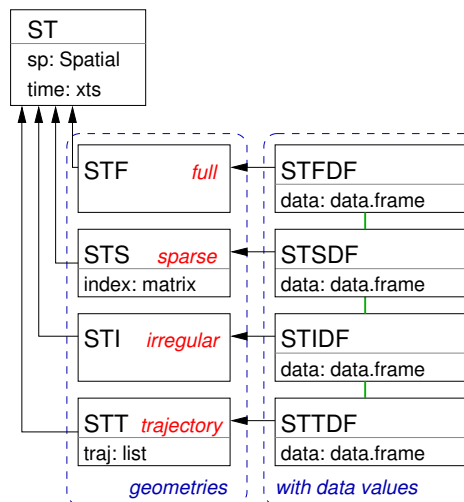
ST
sp: Spatial
time: xts

STF full

STS sparse
index: matrix

STI irregular

STT trajectory
traj: list

geometries

STFDF
data: data.frame

STSDF
data: data.frame

STIDF
data: data.frame

STTDF
data: data.frame

with data values